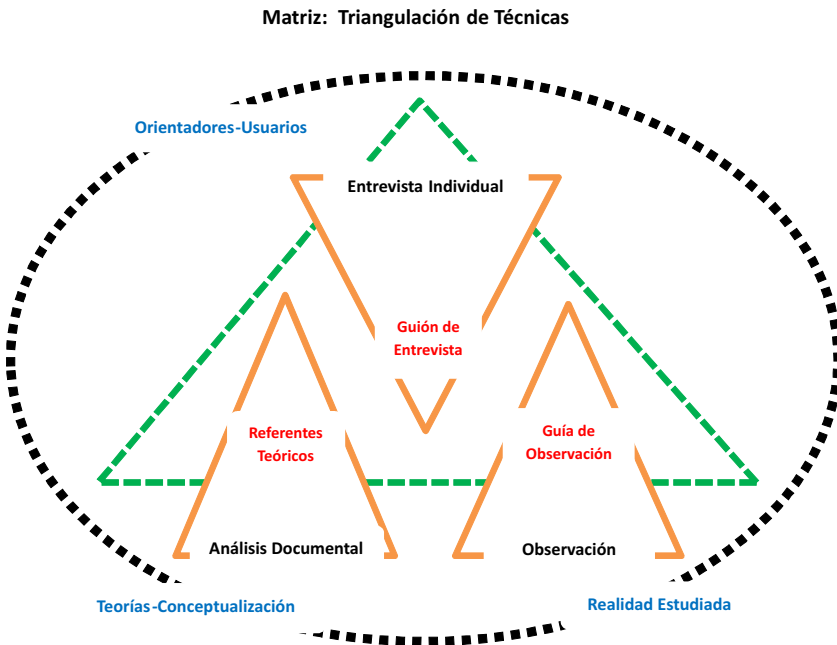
Matriz: Triangulación de Técnicas

Orientadores-Usuarios

Entrevista Individual

Guión de Entrevista

Referentes Teóricos

Guía de Observación

Análisis Documental

Observación

Teorías-Conceptualización

Realidad Estudiada